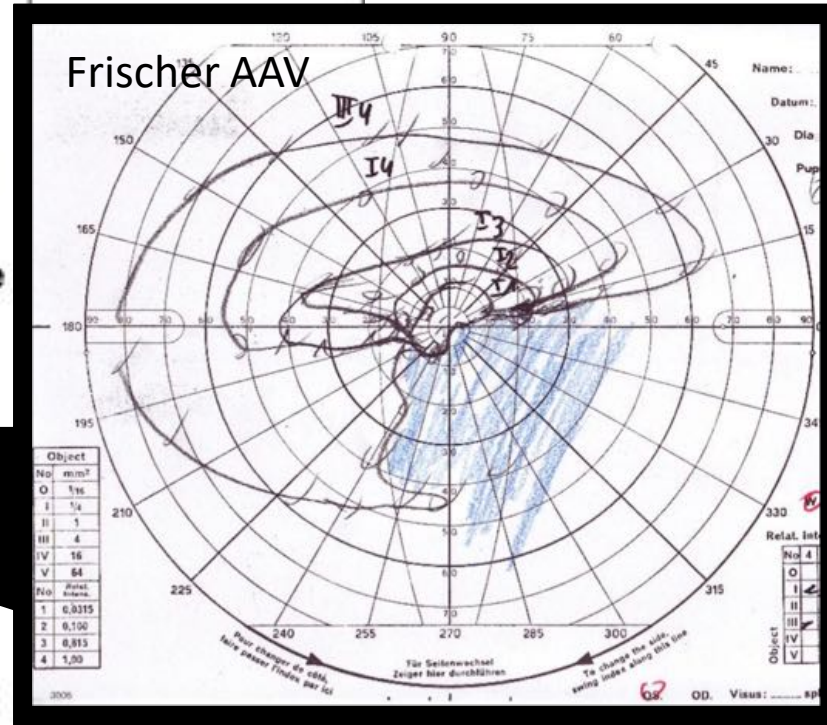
Frischer AAV

120 105 90 75 60 45 30 15 150 165 180 195 210 225 240 255 270 285 300 315 330

Name:
Datum:
Dia
Pup

III4
I4
I3
I2
I1

90 80 70 60 50 40 30 20 10 10 20 30 40 50 60 70 80 90

| Object | |
|---|---|
| No | mm² |
| O | 1/16 |
| I | 1/4 |
| II | 1 |
| III | 4 |
| IV | 16 |
| V | 64 |
| No | Relat. Intens. |
| 1 | 0,0315 |
| 2 | 0,100 |
| 3 | 0,315 |
| 4 | 1,00 |

Relat. Int
No 4
O
I
II
III
IV
V
Object

Pour changer de côté, faire passer l'index par ici
Für Seitenwechsel Zeiger hier durchführen
To change the side, swing index along this line

3006
OS. OD. Visus: _____ sp